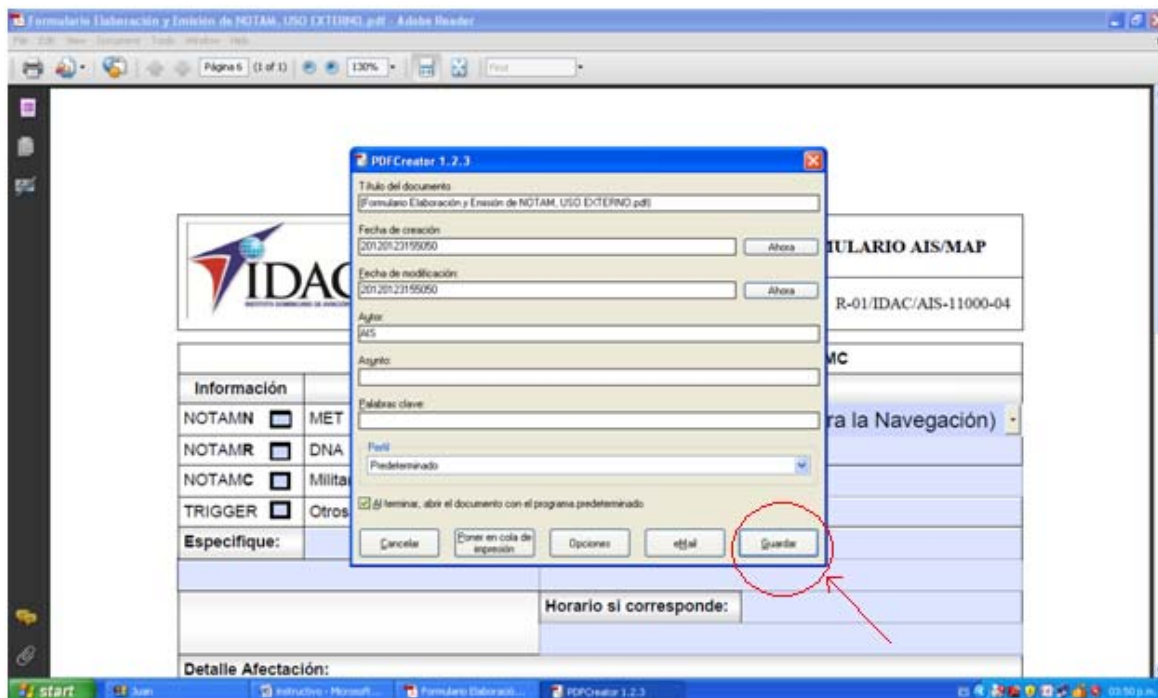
Formulario Elaboración y Emisión de NOTAM, USO EXTERNO.pdf - Adobe Reader

File Edit View Document Tools Window Help

Página 6 (1 of 1) 130% Find

PDFCreator 1.2.3

Título del documento
[Formulario Elaboración y Emisión de NOTAM, USO EXTERNO.pdf]

Fecha de creación
20120123155050
Ahora

Fecha de modificación
20120123155050
Ahora

Autor
AIS

Asunto

Palabras clave

Perfil
Predeterminado

Al terminar, abrir el documento con el programa predeterminado

Cancelar
Poner en cola de impresión
Opciones
eMail
Guardar

IDAC

ULARIO AIS/MAP

R-01/IDAC/AIS-11000-04

MC

Información

NOTAMN MET

NOTAMR DNA

NOTAMC Milita

TRIGGER Otros

ra la Navegación)

Especifique:

Horario si corresponde:

Detalle Afectación:

start Juan Instructivo - Microsoft... Formulario Elaboraci... PDFCreator 1.2.3 03:50 p.m.